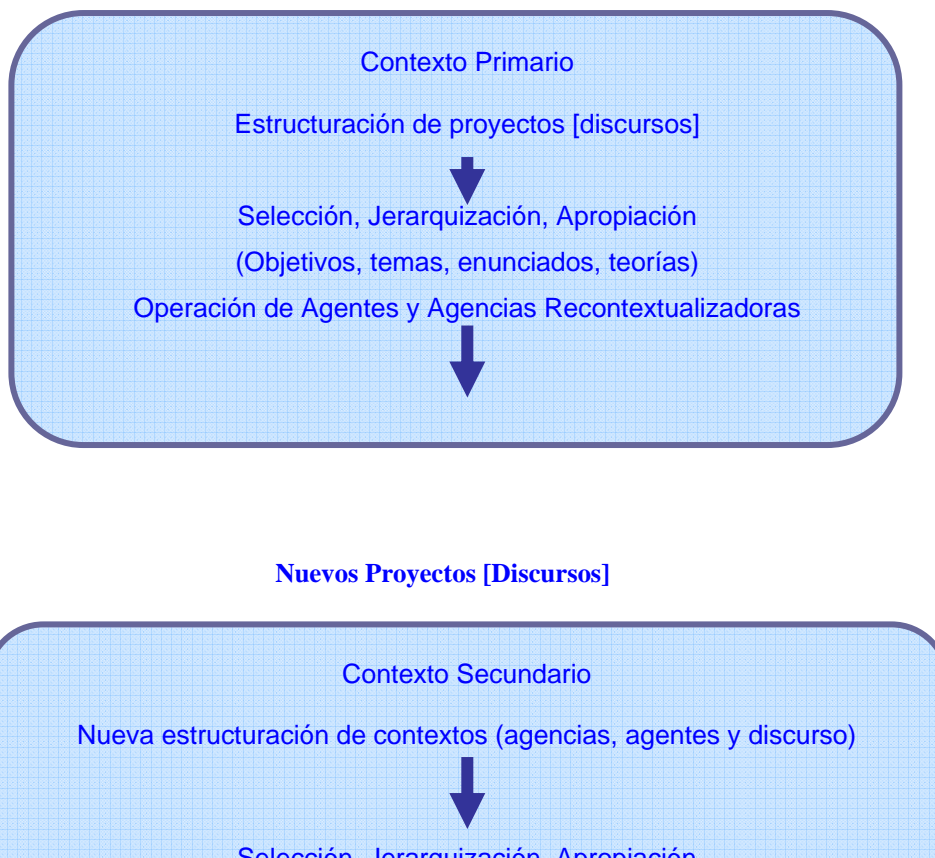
Contexto Primario

Estructuración de proyectos [discursos]

Selección, Jerarquización, Apropiación

(Objetivos, temas, enunciados, teorías)

Operación de Agentes y Agencias Recontextualizadoras

**Nuevos Proyectos [Discursos]**

Contexto Secundario

Nueva estructuración de contextos (agencias, agentes y discurso)

Selección, Jerarquización, Apropiación